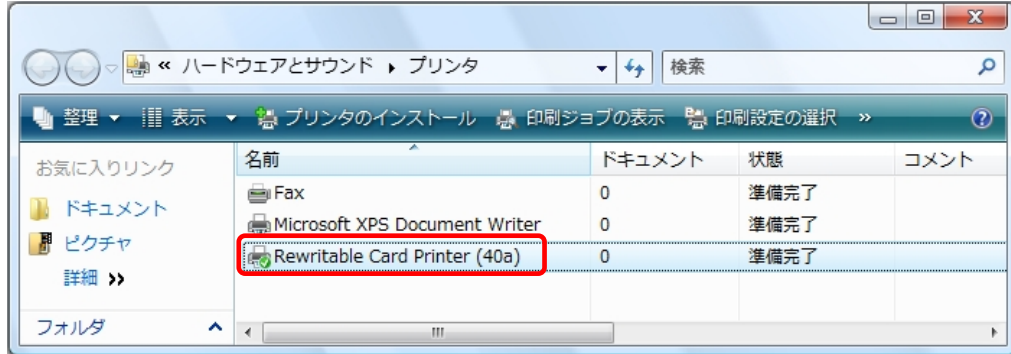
« ハードウェアとサウンド ▸ プリンタ

検索

整理 ▾ 表示 ▾ プリンタのインストール 印刷ジョブの表示 印刷設定の選択 »

お気に入りリンク

ドキュメント

ピクチャ

詳細 »

フォルダ

| 名前 | ドキュメント | 状態 | コメント |
|---|---|---|---|
| Fax | 0 | 準備完了 | |
| Microsoft XPS Document Writer | 0 | 準備完了 | |
| Rewritable Card Printer (40a) | 0 | 準備完了 | |